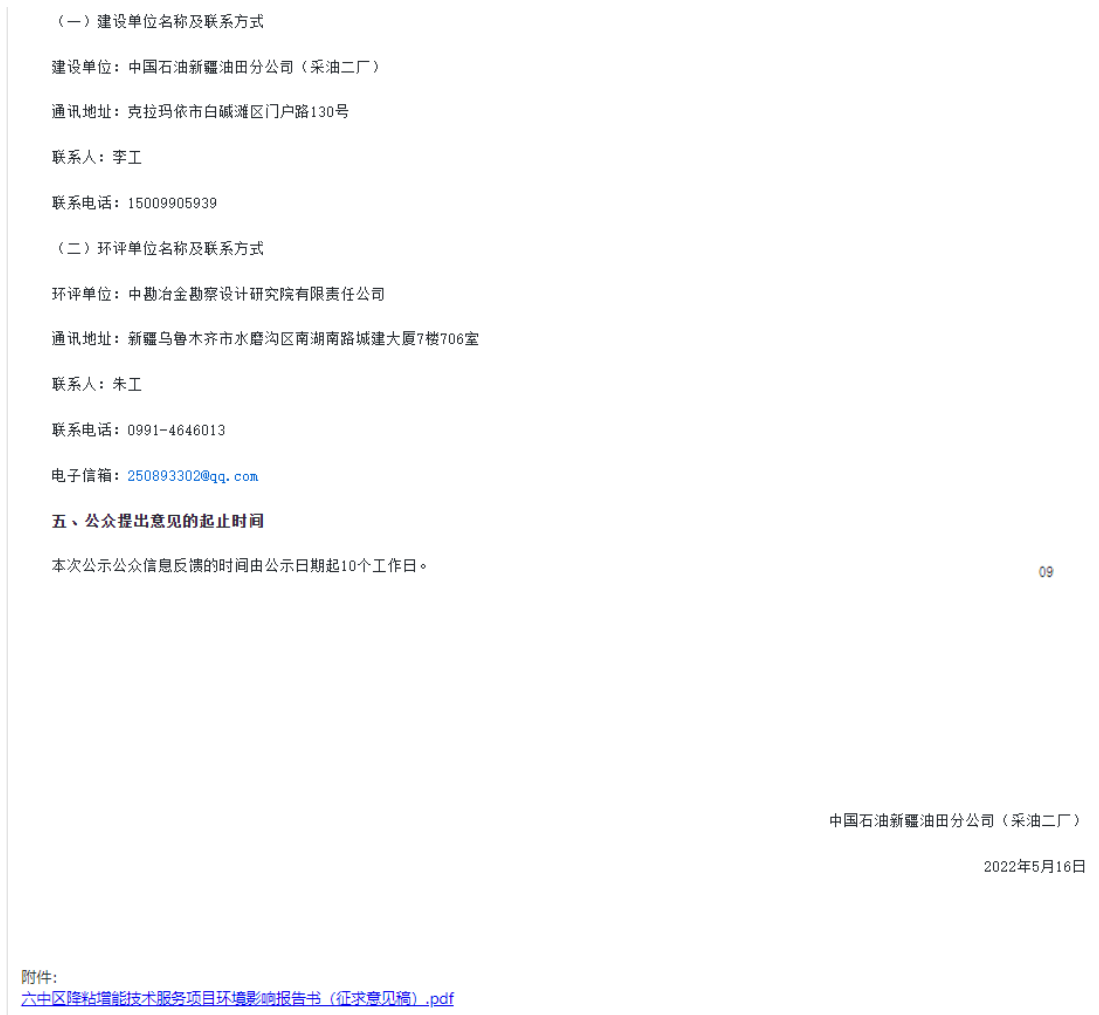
（一）建设单位名称及联系方式

建设单位：中国石油新疆油田分公司（采油二厂）

通讯地址：克拉玛依市白碱滩区门户路130号

联系人：李工

联系电话：15009905939

（二）环评单位名称及联系方式

环评单位：中勘冶金勘察设计研究院有限责任公司

通讯地址：新疆乌鲁木齐市水磨沟区南湖南路城建大厦7楼706室

联系人：朱工

联系电话：0991-4646013

电子信箱：250893302@qq.com

五、公众提出意见的起止时间

本次公示公众信息反馈的时间由公示日期起10个工作日。

09

中国石油新疆油田分公司（采油二厂）

2022年5月16日

附件：
六中区降粘增能技术服务项目环境影响报告书（征求意见稿）.pdf